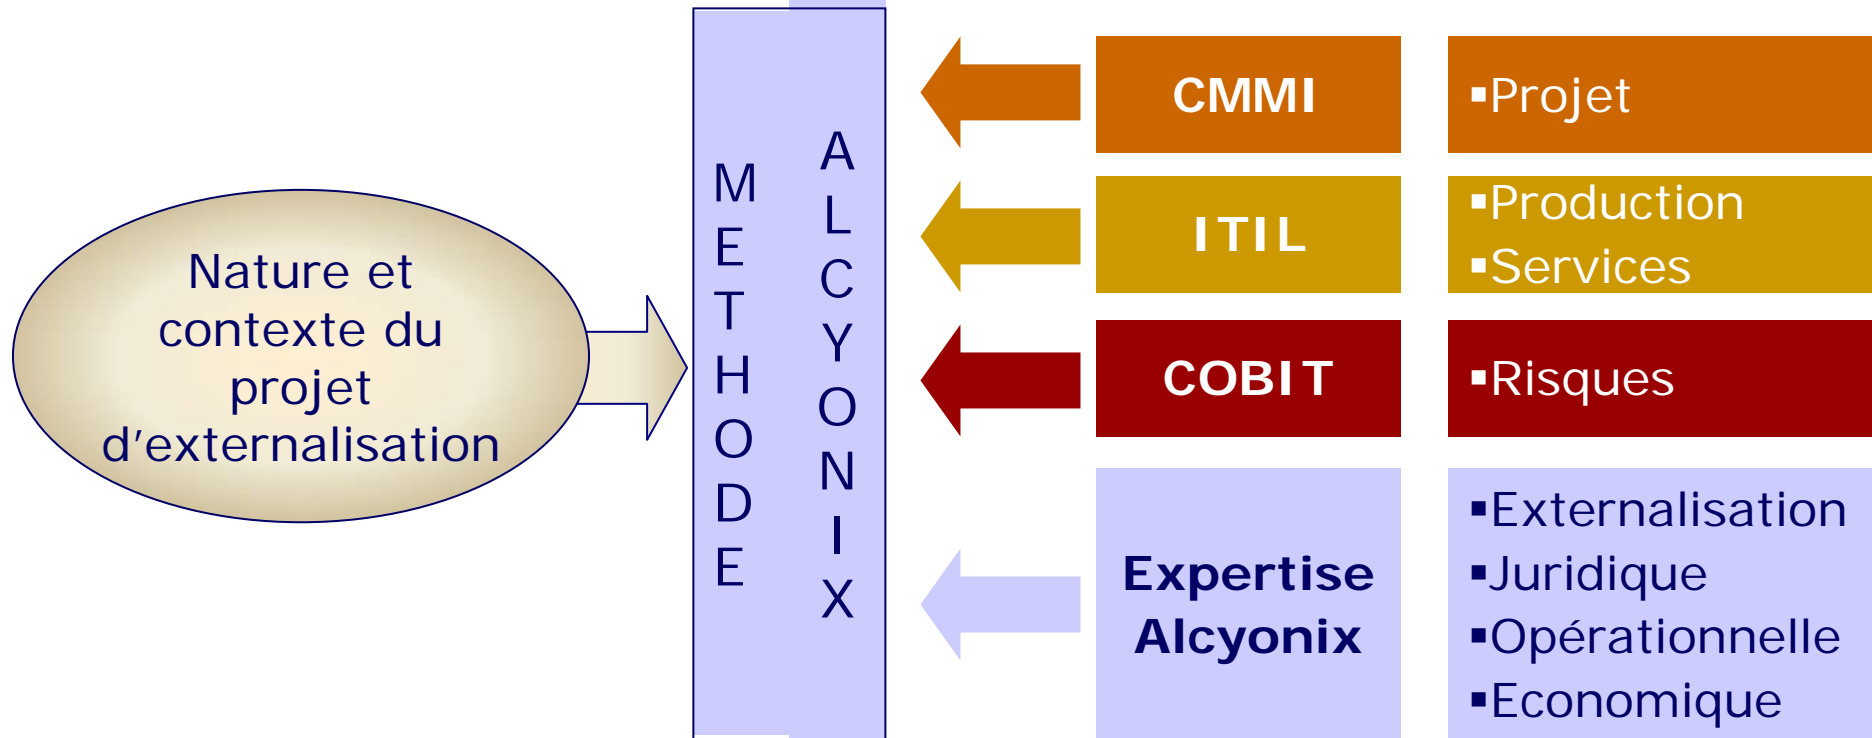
Nature et contexte du projet d'externalisation

METHODE

ALCYONIX

CMMI

▪Projet

ITIL

▪Production
▪Services

COBIT

▪Risques

Expertise Alcyonix

▪Externalisation
▪Juridique
▪Opérationnelle
▪Economique